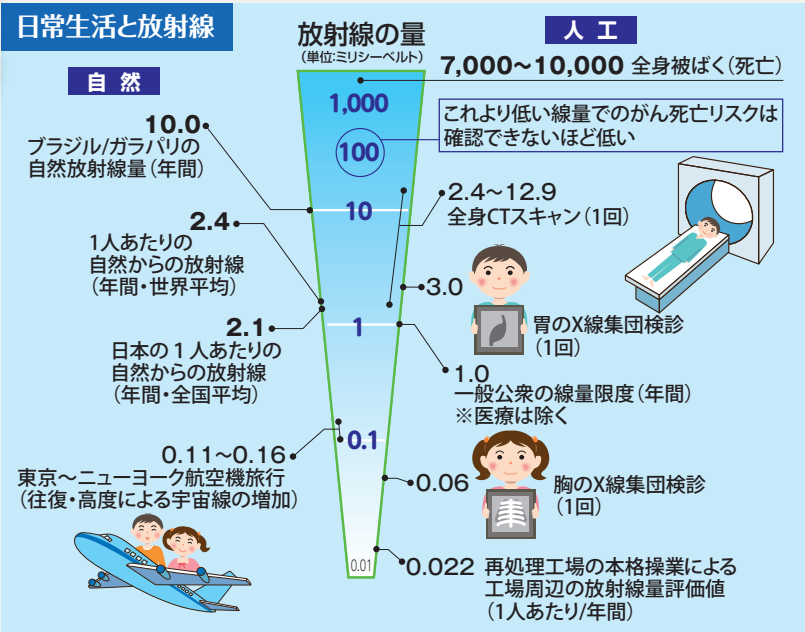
日常生活と放射線

放射線の量
(単位:ミリシーベルト)

自 然

人 工

7,000~10,000 全身被ばく(死亡)

1,000

これより低い線量でのがん死亡リスクは確認できないほど低い

100

10.0
ブラジル/ガラパリの自然放射線量(年間)

10

2.4~12.9
全身CTスキャン(1回)

2.4
1人あたりの自然からの放射線(年間・世界平均)

3.0

胃のX線集団検診(1回)

2.1
日本の1人あたりの自然からの放射線(年間・全国平均)

1

1.0
一般公衆の線量限度(年間)
※医療は除く

0.1

0.11~0.16
東京~ニューヨーク航空機旅行(往復・高度による宇宙線の増加)

0.06

胸のX線集団検診(1回)

0.01

0.022 再処理工場の本格操業による工場周辺の放射線量評価値(1人あたり/年間)